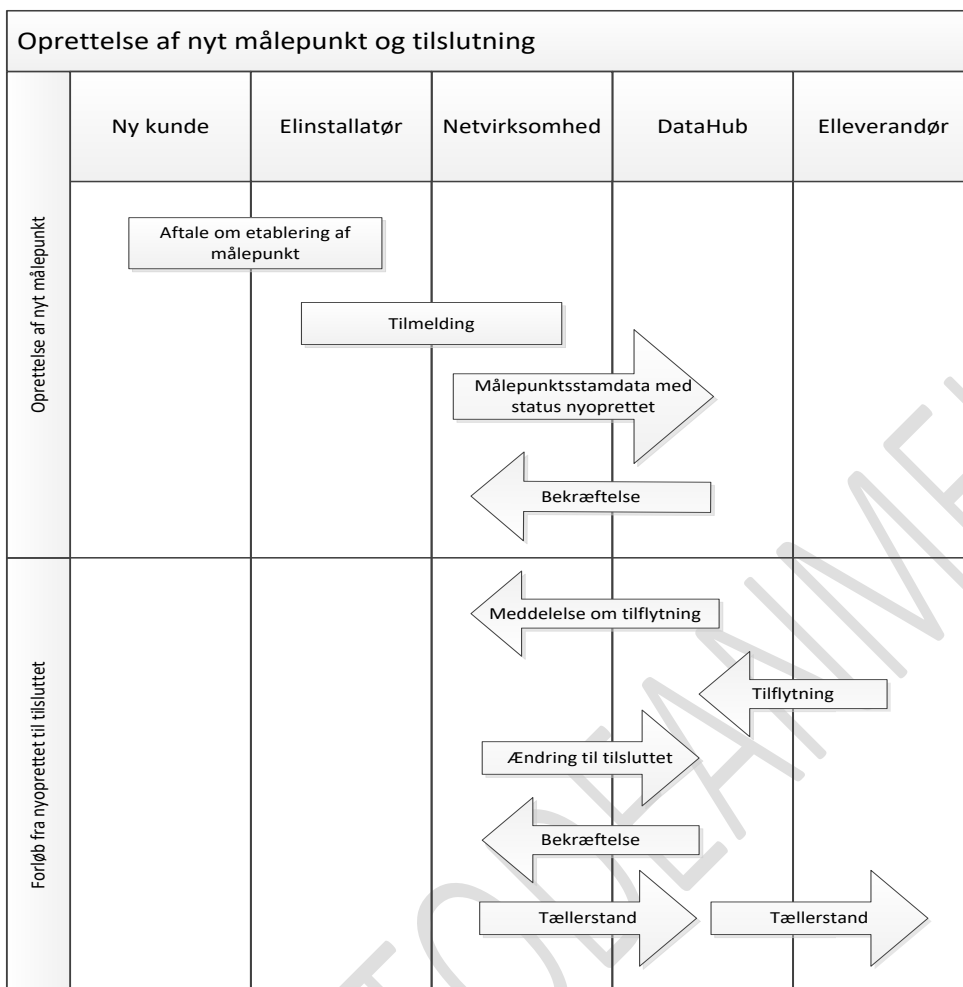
Oprettelse af nyt målepunkt og tilslutning

| Ny kunde | Elinstallatør | Netvirksomhed | DataHub | Elleverandør |
|---|---|---|---|---|

Oprettelse af nyt målepunkt

Aftale om etablering af målepunkt

Tilmelding

Målepunktsstamdata med status nyoprettet

Bekræftelse

Forløb fra nyoprettet til tilsluttet

Meddelelse om tilflytning

Tilflytning

Ændring til tilsluttet

Bekræftelse

Tællerstand

Tællerstand